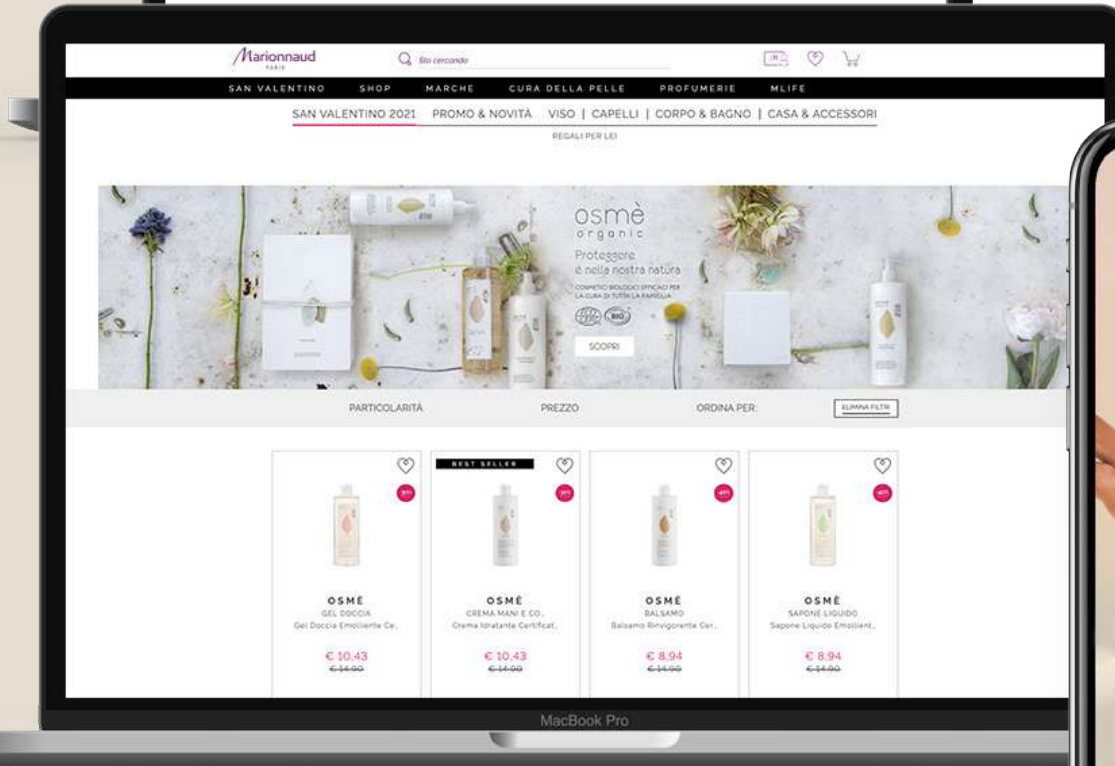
Marionnaud
PARIS

Sto cercando

SAN VALENTINO SHOP MARCHE CURA DELLA PELLE PROFUMERIE MLIFE

SAN VALENTINO 2021 | PROMO & NOVITÀ | VISO | CAPELLI | CORPO & BAGNO | CASA & ACCESSORI

REGALI PER LEI

osmè
organic
Proteggere
è nella nostra natura
COSMETICI BIOLOGICI EFFICACI PER LA CURA DI TUTTA LA FAMIGLIA
BIO
SCOPRI

PARTICOLARITÀ PREZZO ORDINA PER: ELIMINA FILTRI

BEST SELLER

OSMÈ
GEL DOCCIA
Gel Doccia Emolliente Ce...
€ 10.43
€ 14.90

OSMÈ
CREMA MANI E CO...
Crema Idratante Certificat...
€ 10.43
€ 14.90

OSMÈ
BALSAMO
Balsamo Rinvigorente Cer...
€ 8.94
€ 14.90

OSMÈ
SAPONE LIQUIDO
Sapone Liquido Emollient...
€ 8.94
€ 14.90

MacBook Pro